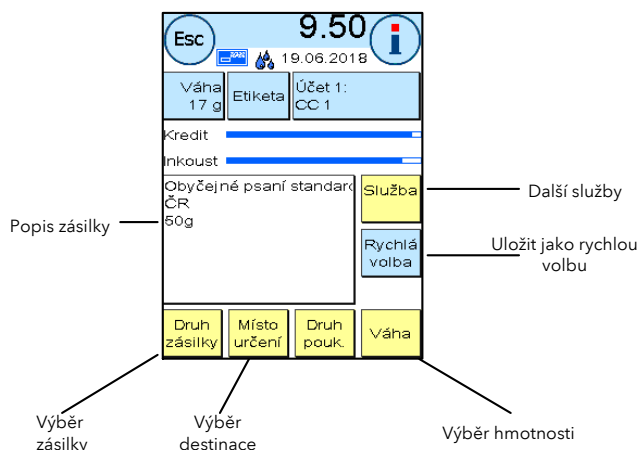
Esc
9.50
i
19.06.2018
Váha 17 g
Etiketa
Účet 1: CC 1
Kredit
Inkoust
Obyčejné psaní standard ČR 50g
Služba
Rychlá volba
Druh zásilky
Místo určení
Druh pouk.
Váha

Popis zásilky
Další služby
Uložit jako rychlou volbu
Výběr zásilky
Výběr destinace
Výběr hmotnosti